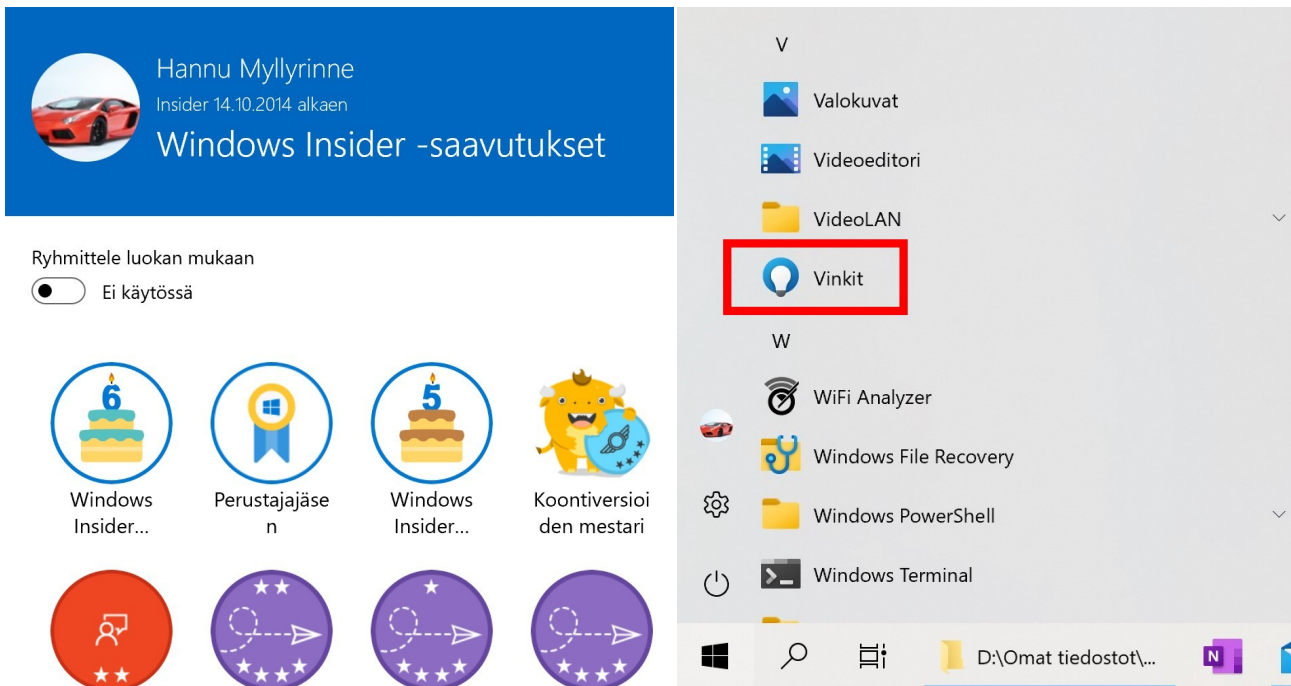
Hannu Myllyrinne
Insider 14.10.2014 alkaen
Windows Insider -saavutukset

Ryhmittele luokan mukaan
Ei käytössä

Windows Insider...
Perustajajäsen
Windows Insider...
Koontiversioiden mestari

V
Valokuvat
Videoeditori
VideoLAN
Vinkit
W
WiFi Analyzer
Windows File Recovery
Windows PowerShell
Windows Terminal

D:\Omat tiedostot\...